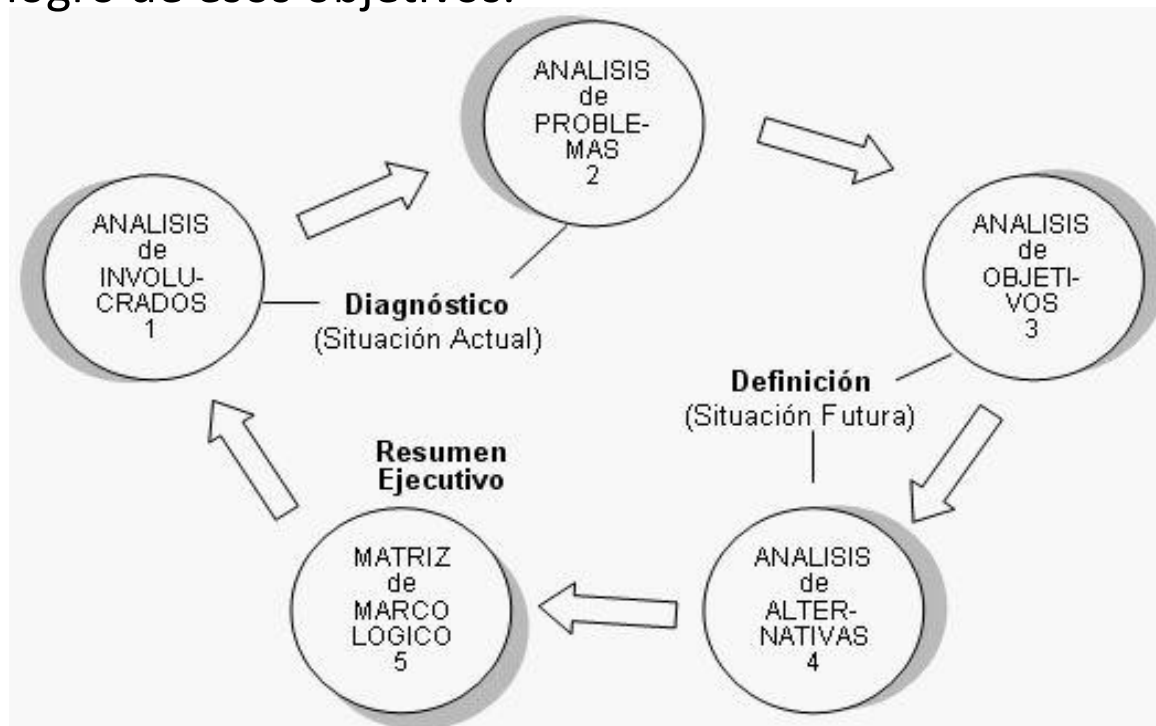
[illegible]

ANALISIS de PROBLEMAS 2

ANALISIS de INVOLUCRADOS 1

Diagnóstico
(Situación Actual)

ANALISIS de OBJETIVOS 3

Definición
(Situación Futura)

Resumen
Ejecutivo

MATRIZ de MARCO LOGICO 5

ANALISIS de ALTERNATIVAS 4